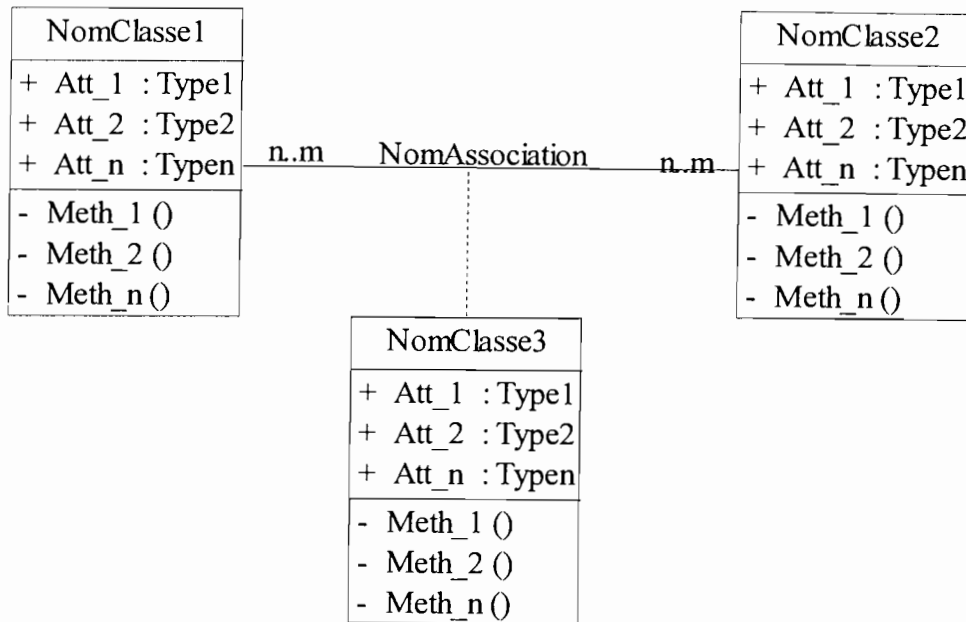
NomClasse1
+ Att_1 : Type1
+ Att_2 : Type2
+ Att_n : Typen
- Meth_1 ()
- Meth_2 ()
- Meth_n ()

n..m NomAssociation n..m

NomClasse2
+ Att_1 : Type1
+ Att_2 : Type2
+ Att_n : Typen
- Meth_1 ()
- Meth_2 ()
- Meth_n ()

NomClasse3
+ Att_1 : Type1
+ Att_2 : Type2
+ Att_n : Typen
- Meth_1 ()
- Meth_2 ()
- Meth_n ()